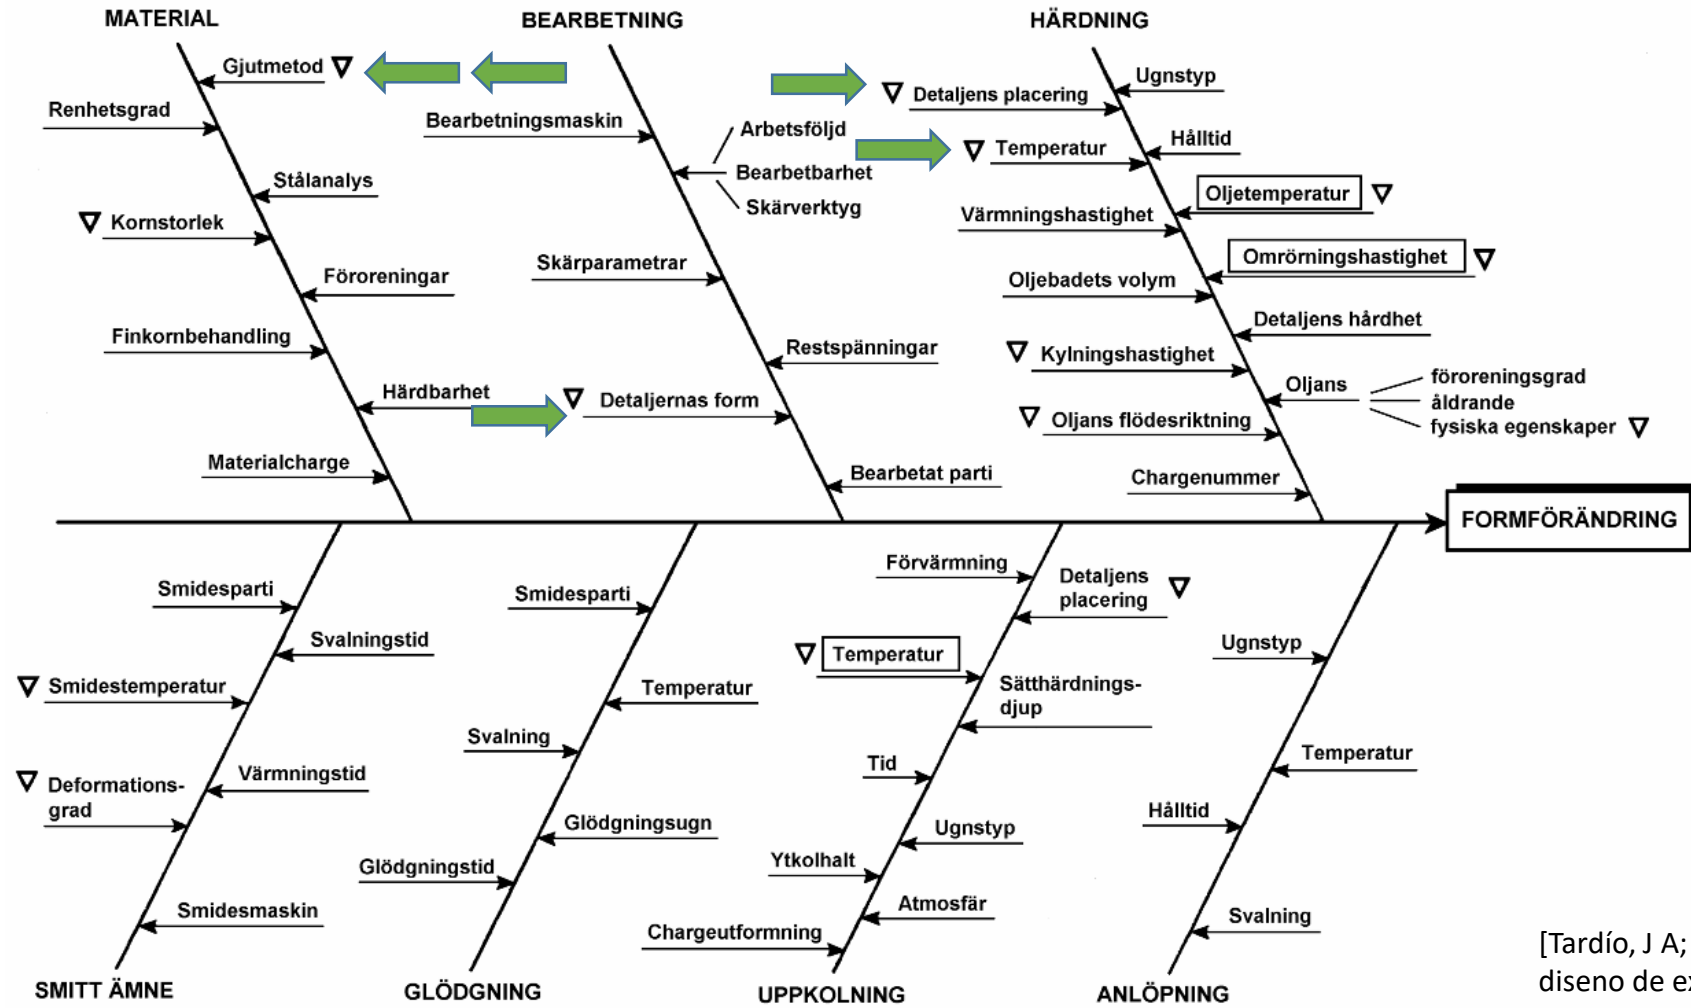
MATERIAL

Gjutmetod ∇
Renhetsgrad
Stålanalys
∇ Kornstorlek
Föroreningar
Finkornbehandling
Härdbarhet
Materialcharge

BEARBETNING

Bearbetningsmaskin
Arbetsföljd
Bearbetbarhet
Skärverktyg
Skärparametrar
Restspänningar
∇ Detaljernas form
Bearbetat parti

HÄRDNING

∇ Detaljens placering
Ugnstyp
∇ Temperatur
Hålltid
Oljetemperatur ∇
Värmningshastighet
Omrörningshastighet ∇
Oljebadets volym
Detaljens hårdhet
∇ Kylningshastighet
Oljans
föroreningsgrad
åldrande
fysiska egenskaper ∇
∇ Oljans flödesriktning
Chargenummer

FORMFÖRÄNDRING

Smidesparti
Svalningstid
∇ Smidestemperatur
Värmningstid
∇ Deformationsgrad
Smidesmaskin

SMITT ÄMNE

Smidesparti
Temperatur
Svalning
Glödgningsugn
Glödgningstid

GLÖDGNING

Förvärmning
Detaljens placering ∇
∇ Temperatur
Sätthärdningsdjup
Tid
Ugnstyp
Ytkolhalt
Atmosfär
Chargeutformning

UPPKOLNING

Ugnstyp
Temperatur
Hålltid
Svalning

ANLÖPNING

[Tardío, J A;
diseno de e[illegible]